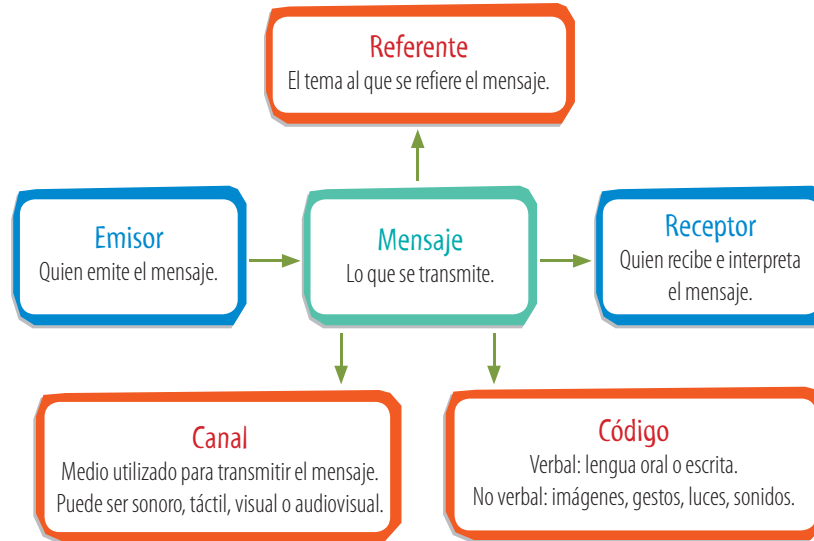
Referente
El tema al que se refiere el mensaje.

Emisor
Quien emite el mensaje.

Mensaje
Lo que se transmite.

Receptor
Quien recibe e interpreta el mensaje.

Canal
Medio utilizado para transmitir el mensaje. Puede ser sonoro, táctil, visual o audiovisual.

Código
Verbal: lengua oral o escrita.
No verbal: imágenes, gestos, luces, sonidos.